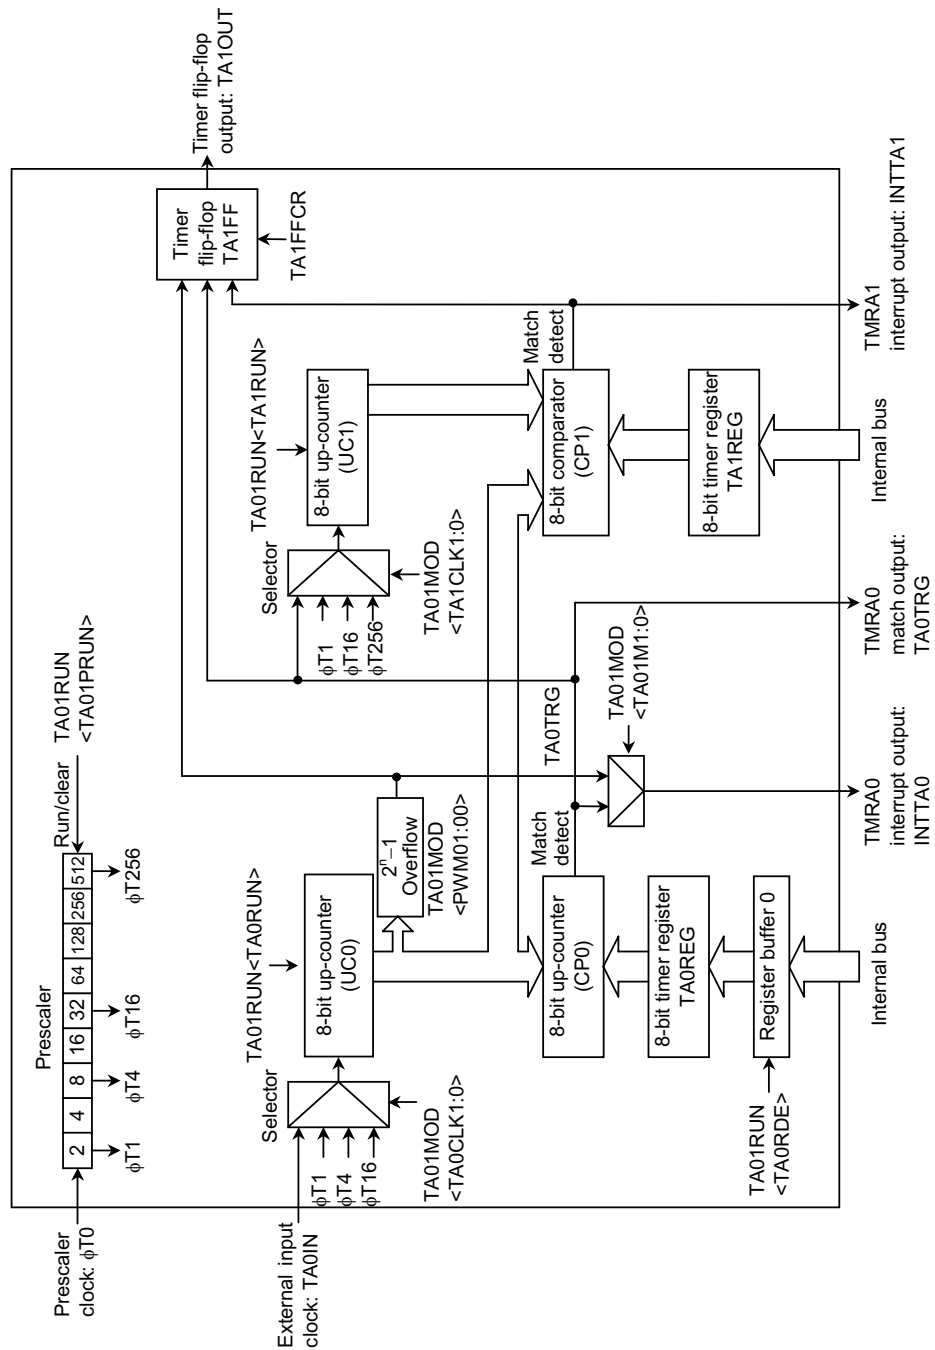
Timer flip-flop output: TA1OUT

Timer flip-flop TA1FF

TA1FFCR

TMRA1 interrupt output: INTTA1

Match detect

TA01RUN<TA1RUN>

8-bit up-counter (UC1)

8-bit comparator (CP1)

8-bit timer register TA1REG

Internal bus

Selector

TA01MOD <TA1CLK1:0>

$\phi$T1
$\phi$T16
$\phi$T256

TMRA0 match output: TA0TRG

TA01MOD <TA01M1:0>

TA0TRG

TA01RUN <TA01PRUN>

Run/clear

Prescaler

| 2 | 4 | 8 | 16 | 32 | 64 | 128 | 256 | 512 |
|---|---|---|---|---|---|---|---|---|

$\phi$T1 $\phi$T4 $\phi$T16 $\phi$T256

Prescaler clock: $\phi$T0

TA01RUN<TA0RUN>

8-bit up-counter (UC0)

$2^n-1$ Overflow

TA01MOD <PWM01:00>

Match detect

8-bit up-counter (CP0)

8-bit timer register TA0REG

Register buffer 0

TMRA0 interrupt output: INTTA0

Internal bus

Selector

TA01MOD <TA0CLK1:0>

$\phi$T1
$\phi$T4
$\phi$T16

External input clock: TA0IN

TA01RUN <TA0RDE>